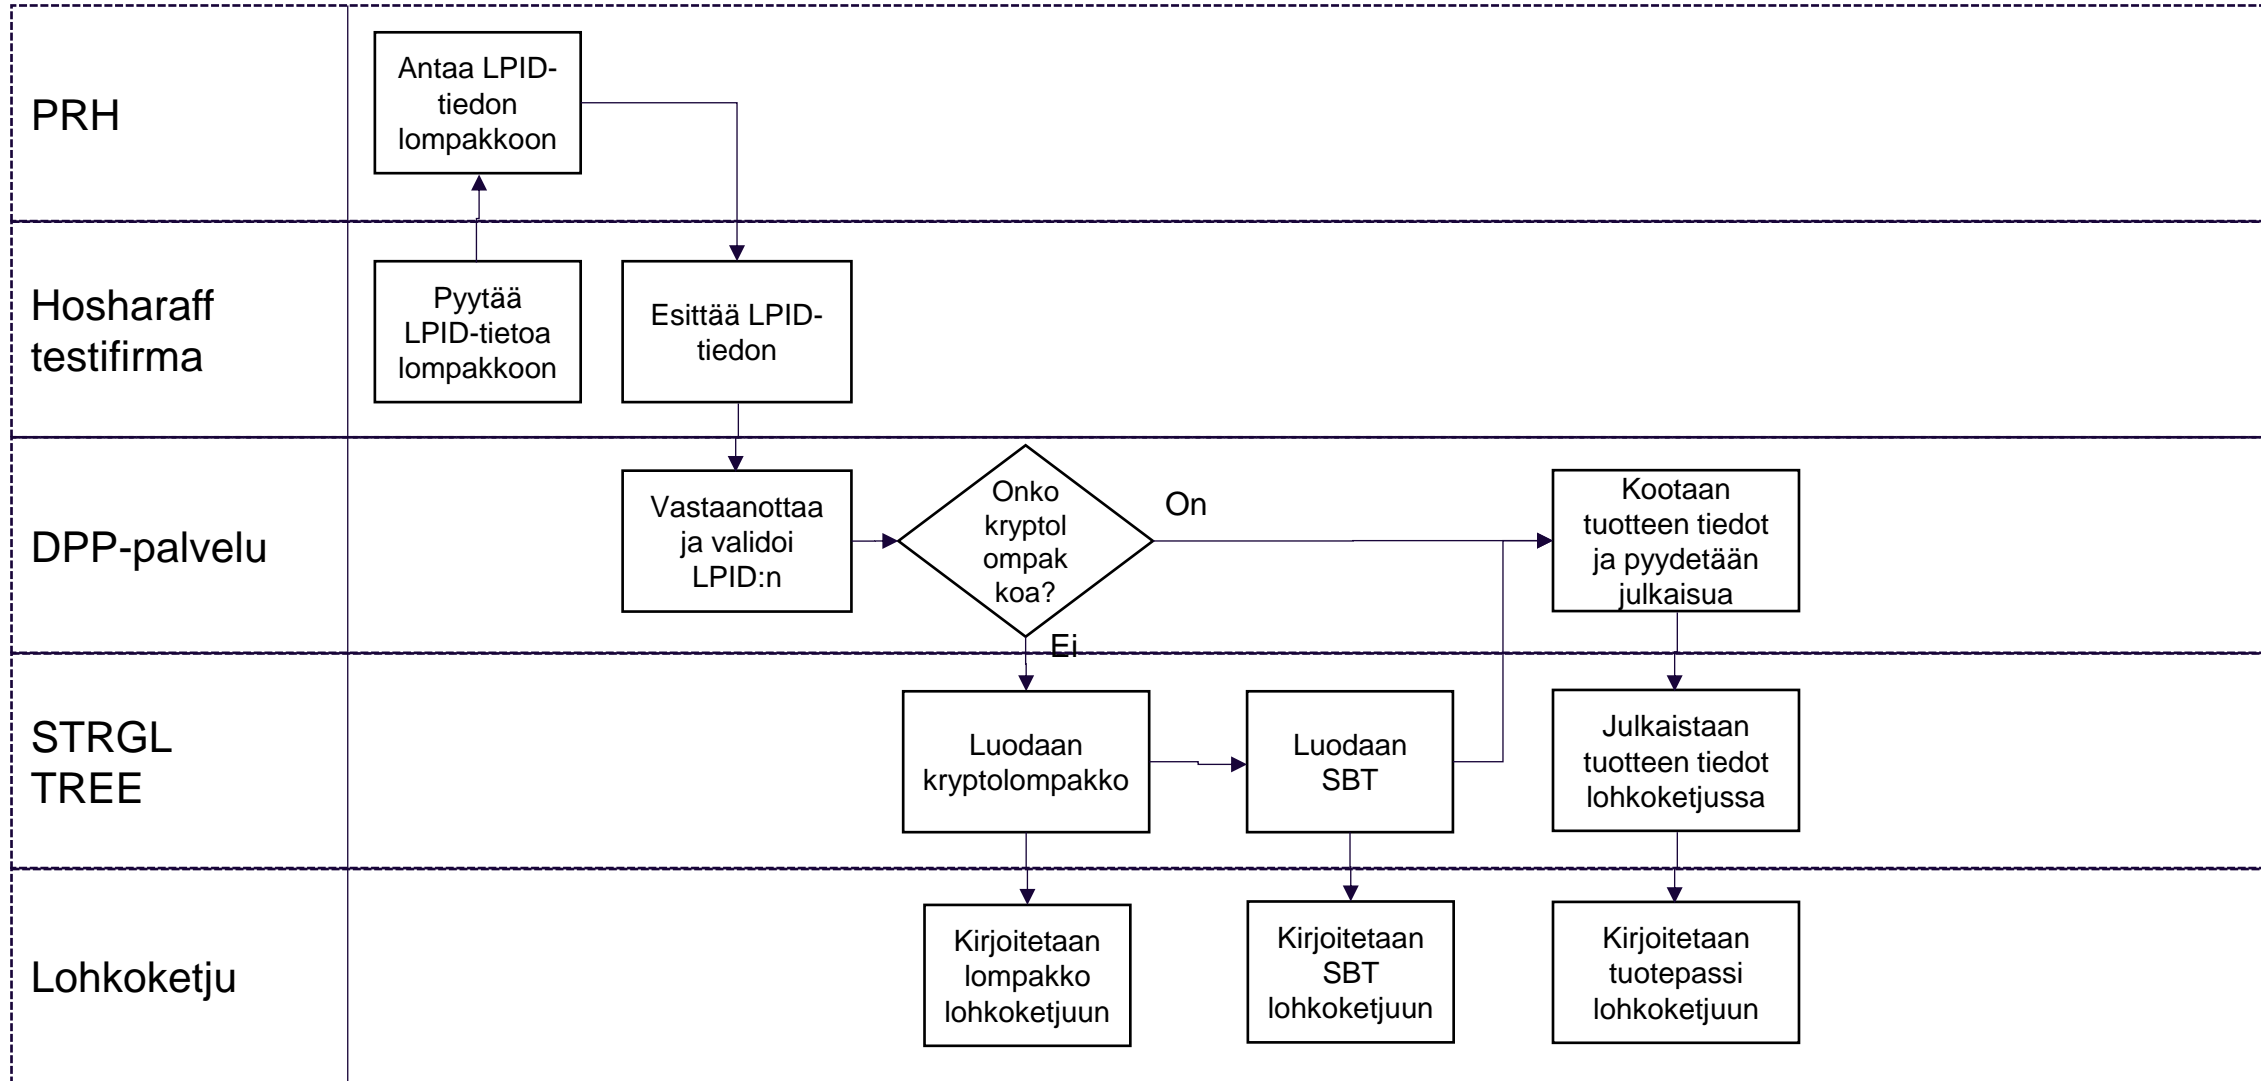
PRH

Antaa LPID-tiedon lompakkoon

Hosharaff testifirma

Pyytää LPID-tietoa lompakkoon

Esittää LPID-tiedon

DPP-palvelu

Vastaanottaa ja validoi LPID:n

Onko kryptol ompak koa?

On

Kootaan tuotteen tiedot ja pyydetään julkaisua

Ei

STRGL TREE

Luodaan kryptolompakko

Luodaan SBT

Julkaistaan tuotteen tiedot lohkoketjussa

Lohkoketju

Kirjoitetaan lompakko lohkoketjuun

Kirjoitetaan SBT lohkoketjuun

Kirjoitetaan tuotepassi lohkoketjuun